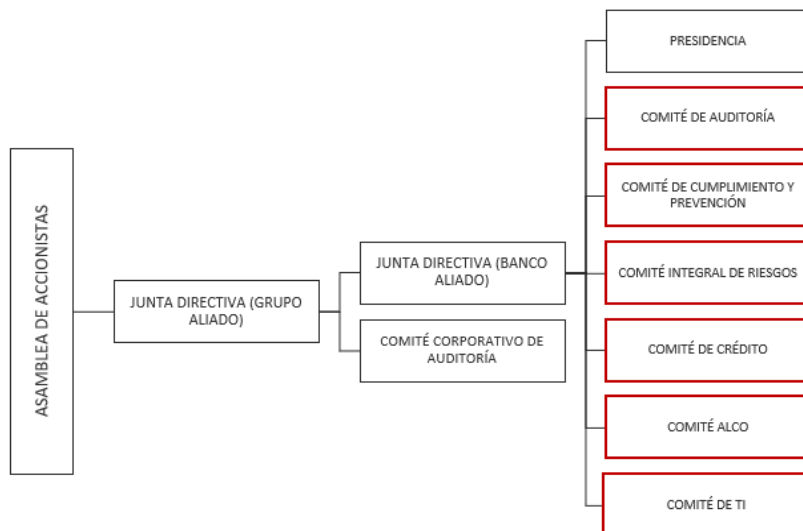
ASAMBLEA DE ACCIONISTAS

JUNTA DIRECTIVA (GRUPO ALIADO)

JUNTA DIRECTIVA (BANCO ALIADO)

COMITÉ CORPORATIVO DE AUDITORÍA

PRESIDENCIA

COMITÉ DE AUDITORÍA

COMITÉ DE CUMPLIMIENTO Y PREVENCIÓN

COMITÉ INTEGRAL DE RIESGOS

COMITÉ DE CRÉDITO

COMITÉ ALCO

COMITÉ DE TI